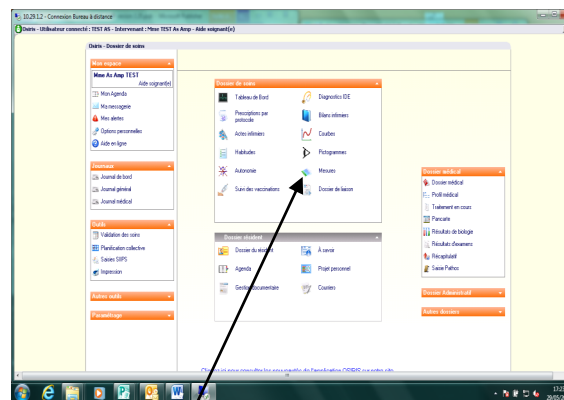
10.29.1.2 - Connexion Bureau à distance

Osiris - Utilisateur connecté : TEST AS - Intervenant : Mme TEST As Amp - Aide soignant(e)

Osiris - Dossier de soins

Mon espace

Mme As Amp TEST

Aide soignant(e)

Mon Agenda

Ma messagerie

Mes alertes

Options personnelles

Aide en ligne

Journaux

Journal de bord

Journal général

Journal médical

Outils

Validation des soins

Planification collective

Saisies SIIPS

Impression

Autres outils

Paramétrage

Dossier de soins

Tableau de Bord

Diagnostics IDE

Prescriptions par protocole

Bilans infirmiers

Actes infirmiers

Courbes

Habitudes

Pictogrammes

Autonomie

Mesures

Suivi des vaccinations

Dossier de liaison

Dossier résident

Dossier du résident

À savoir

Agenda

Projet personnel

Gestion documentaire

Courriers

Dossier médical

Dossier médical

Profil médical

Traitement en cours

Pancarte

Résultats de biologie

Résultats d'examens

Récapitulatif

Saisie Pathos

Dossier Administratif

Autres dossiers

Cliquez ici pour consulter les nouveautés de l'application OSIRIS sur notre site

17:2
29/05/2